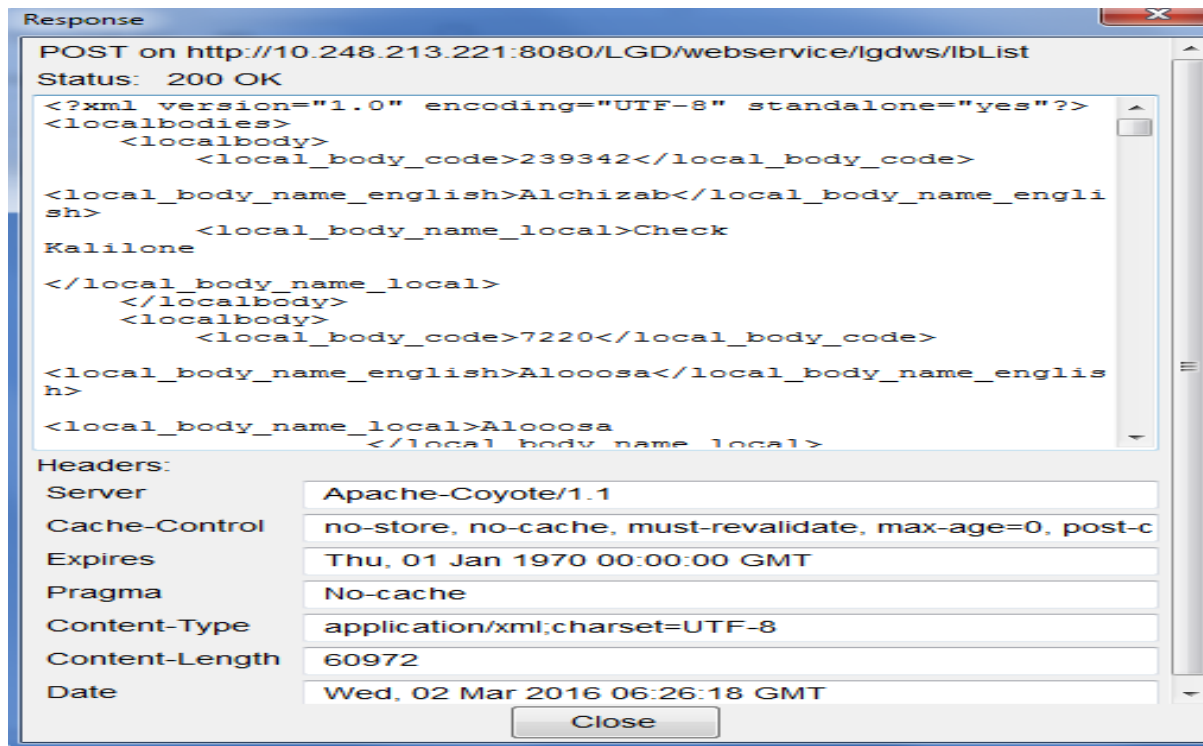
Response

POST on http://10.248.213.221:8080/LGD/webservice/lgdws/lbList

Status: 200 OK

<?xml version="1.0" encoding="UTF-8" standalone="yes"?>
<localbodies>
<localbody>
<local_body_code>239342</local_body_code>

<local_body_name_english>Alchizab</local_body_name_english>
<local_body_name_local>Check
Kalilone

</local_body_name_local>
</localbody>
<localbody>
<local_body_code>7220</local_body_code>

<local_body_name_english>Alooosa</local_body_name_english>

<local_body_name_local>Alooosa
</local_body_name_local>

Headers:

| Server | Apache-Coyote/1.1 |
|---|---|
| Cache-Control | no-store, no-cache, must-revalidate, max-age=0, post-c |
| Expires | Thu, 01 Jan 1970 00:00:00 GMT |
| Pragma | No-cache |
| Content-Type | application/xml;charset=UTF-8 |
| Content-Length | 60972 |
| Date | Wed, 02 Mar 2016 06:26:18 GMT |

Close